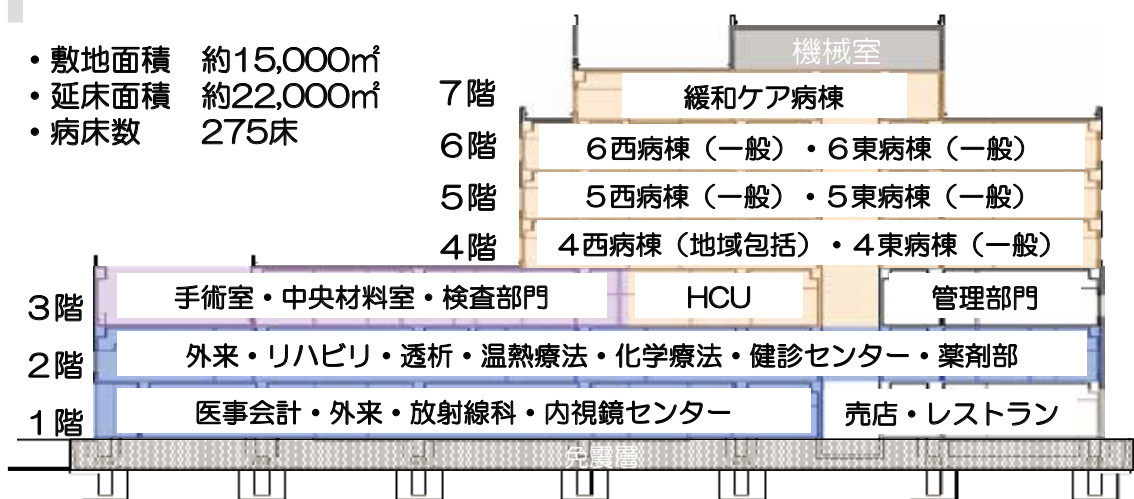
・敷地面積　約15,000㎡
・延床面積　約22,000㎡
・病床数　275床

機械室

7階　緩和ケア病棟

6階　6西病棟（一般）・6東病棟（一般）

5階　5西病棟（一般）・5東病棟（一般）

4階　4西病棟（地域包括）・4東病棟（一般）

3階　手術室・中央材料室・検査部門　HCU　管理部門

2階　外来・リハビリ・透析・温熱療法・化学療法・健診センター・薬剤部

1階　医事会計・外来・放射線科・内視鏡センター　売店・レストラン

免震層